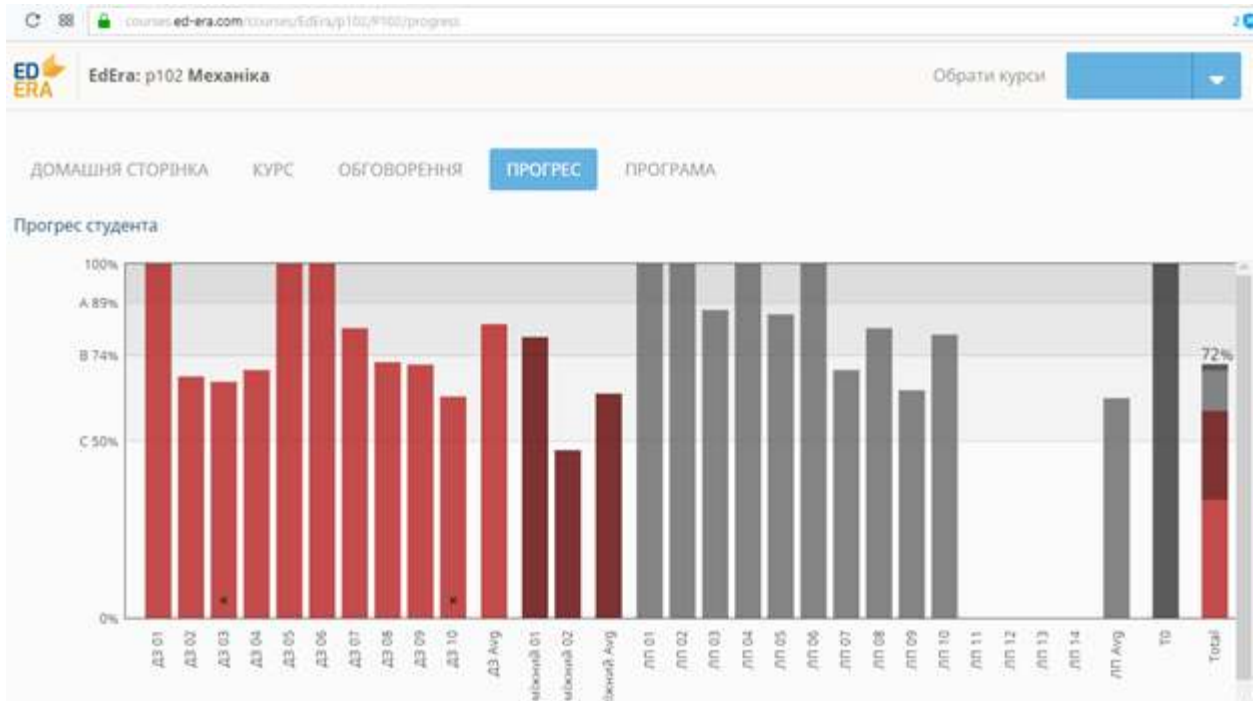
courses.ed-era.com/courses/EdEra/p102/P102/progress

ED ERA EdEra: p102 Механіка

Обрати курси

ДОМАШНЯ СТОРІНКА КУРС ОБГОВОРЕННЯ ПРОГРЕС ПРОГРАМА

Прогрес студента

100%
A 89%
B 74%
C 50%
0%

72%

ДЗ 01
ДЗ 02
ДЗ 03
ДЗ 04
ДЗ 05
ДЗ 06
ДЗ 07
ДЗ 08
ДЗ 09
ДЗ 10
ДЗ Avg
міжний 01
міжний 02
іжний Avg
ЛП 01
ЛП 02
ЛП 03
ЛП 04
ЛП 05
ЛП 06
ЛП 07
ЛП 08
ЛП 09
ЛП 10
ЛП 11
ЛП 12
ЛП 13
ЛП 14
ЛП Avg
T0
Total